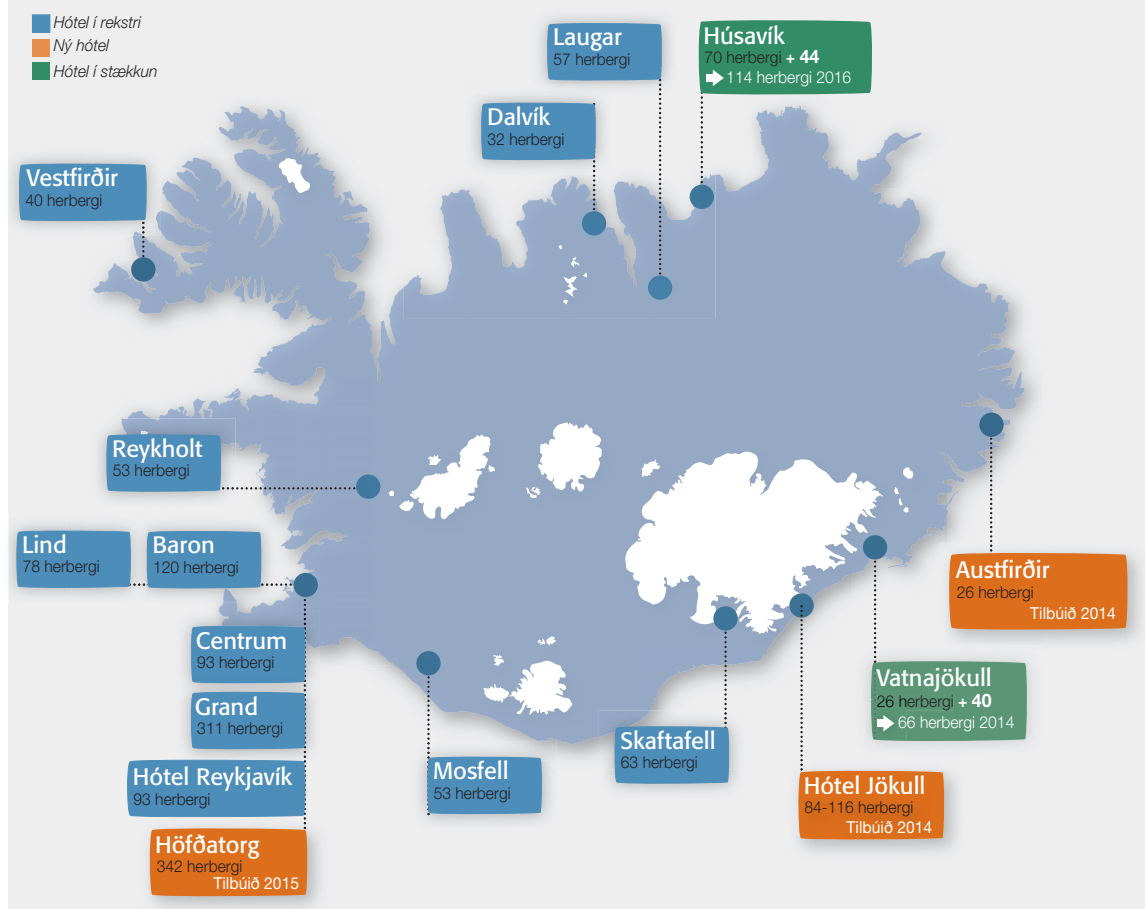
Hótel í rekstri
Ný hótel
Hótel í stækkun

Laugar
57 herbergi

Húsavík
70 herbergi + 44
114 herbergi 2016

Dalvík
32 herbergi

Vestfirðir
40 herbergi

Reykholt
53 herbergi

Lind
78 herbergi

Baron
120 herbergi

Centrum
93 herbergi

Grand
311 herbergi

Hótel Reykjavík
93 herbergi

Höfðatorg
342 herbergi
Tilbúið 2015

Mosfell
53 herbergi

Skaftafell
63 herbergi

Hótel Jökull
84-116 herbergi
Tilbúið 2014

Vatnajökull
26 herbergi + 40
66 herbergi 2014

Austfirðir
26 herbergi
Tilbúið 2014